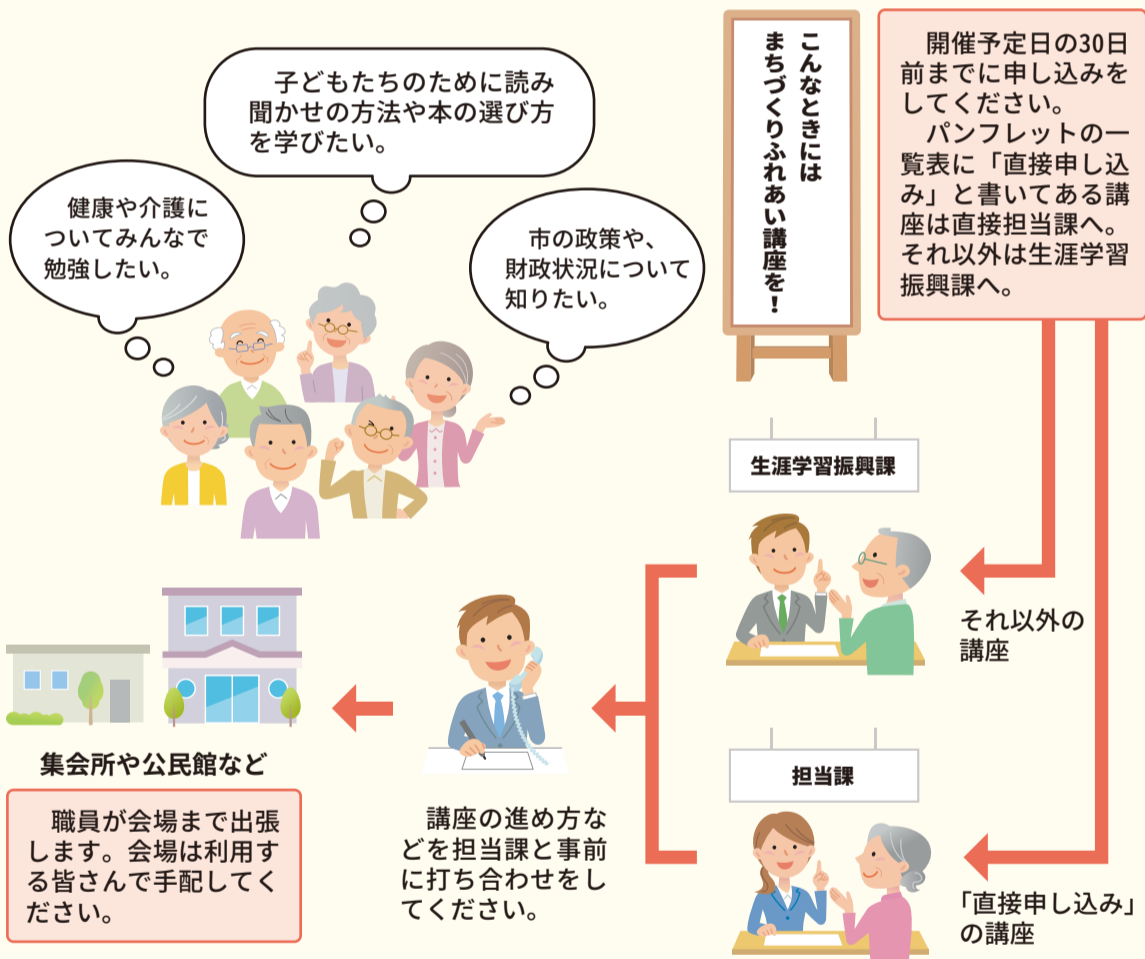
子どもたちのために読み聞かせの方法や本の選び方を学びたい。

健康や介護についてみんなで勉強したい。

市の政策や、財政状況について知りたい。

こんなときにはまちづくりふれあい講座を！

開催予定日の30日前までに申し込みをしてください。
パンフレットの一覧表に「直接申し込み」と書いてある講座は直接担当課へ。それ以外は生涯学習振興課へ。

生涯学習振興課

それ以外の講座

担当課

「直接申し込み」の講座

講座の進め方などを担当課と事前に打ち合わせをしてください。

集会所や公民館など

職員が会場まで出張します。会場は利用する皆さんで手配してください。